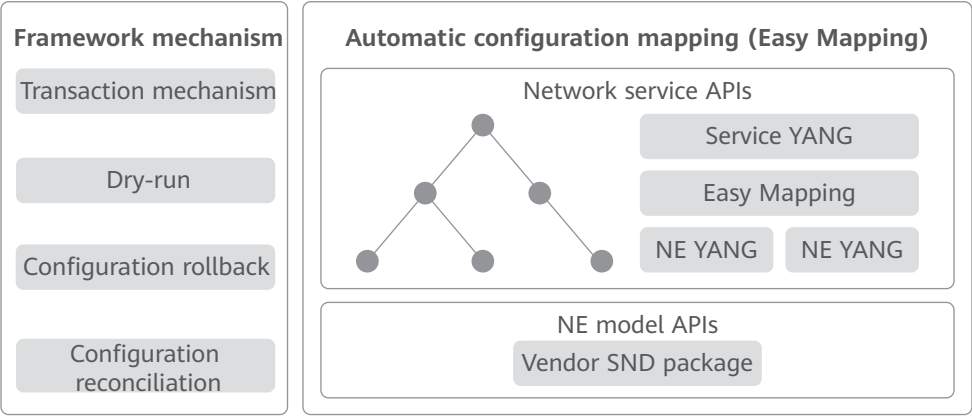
Framework mechanism

Transaction mechanism

Dry-run

Configuration rollback

Configuration reconciliation

Automatic configuration mapping (Easy Mapping)

Network service APIs

Service YANG

Easy Mapping

NE YANG

NE YANG

NE model APIs

Vendor SND package